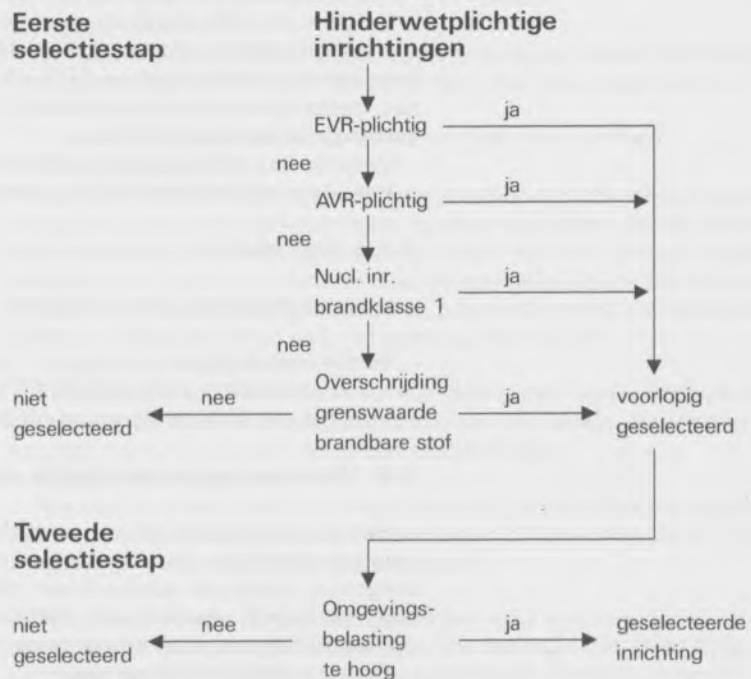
Eerste selectiestap

Hinderwetplichtige inrichtingen

EVR-plichtig

ja

nee

AVR-plichtig

ja

nee

Nucl. inr. brandklasse 1

ja

nee

niet geselecteerd

nee

Overschrijding grenswaarde brandbare stof

ja

voorlopig geselecteerd

Tweede selectiestap

niet geselecteerd

nee

Omgevingsbelasting te hoog

ja

geselecteerde inrichting